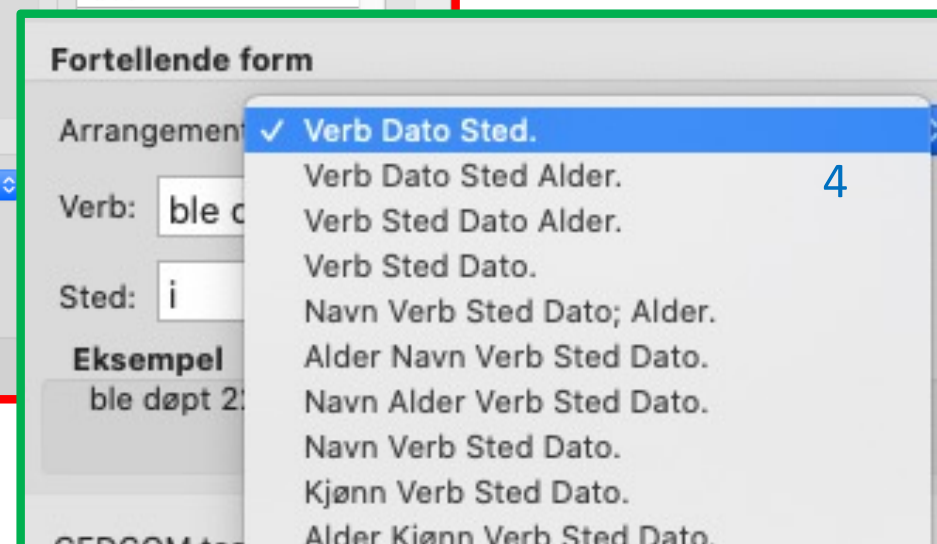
Fortellende form

Arrangement

Verb: ble d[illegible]

Sted: i

Eksempel

ble døpt 2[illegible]

✓ Verb Dato Sted.
Verb Dato Sted Alder.
Verb Sted Dato Alder.
Verb Sted Dato.
Navn Verb Sted Dato; Alder.
Alder Navn Verb Sted Dato.
Navn Alder Verb Sted Dato.
Navn Verb Sted Dato.
Kjønn Verb Sted Dato.
Alder Kjønn Verb Sted Dato.

4

GEDCOM ta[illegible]